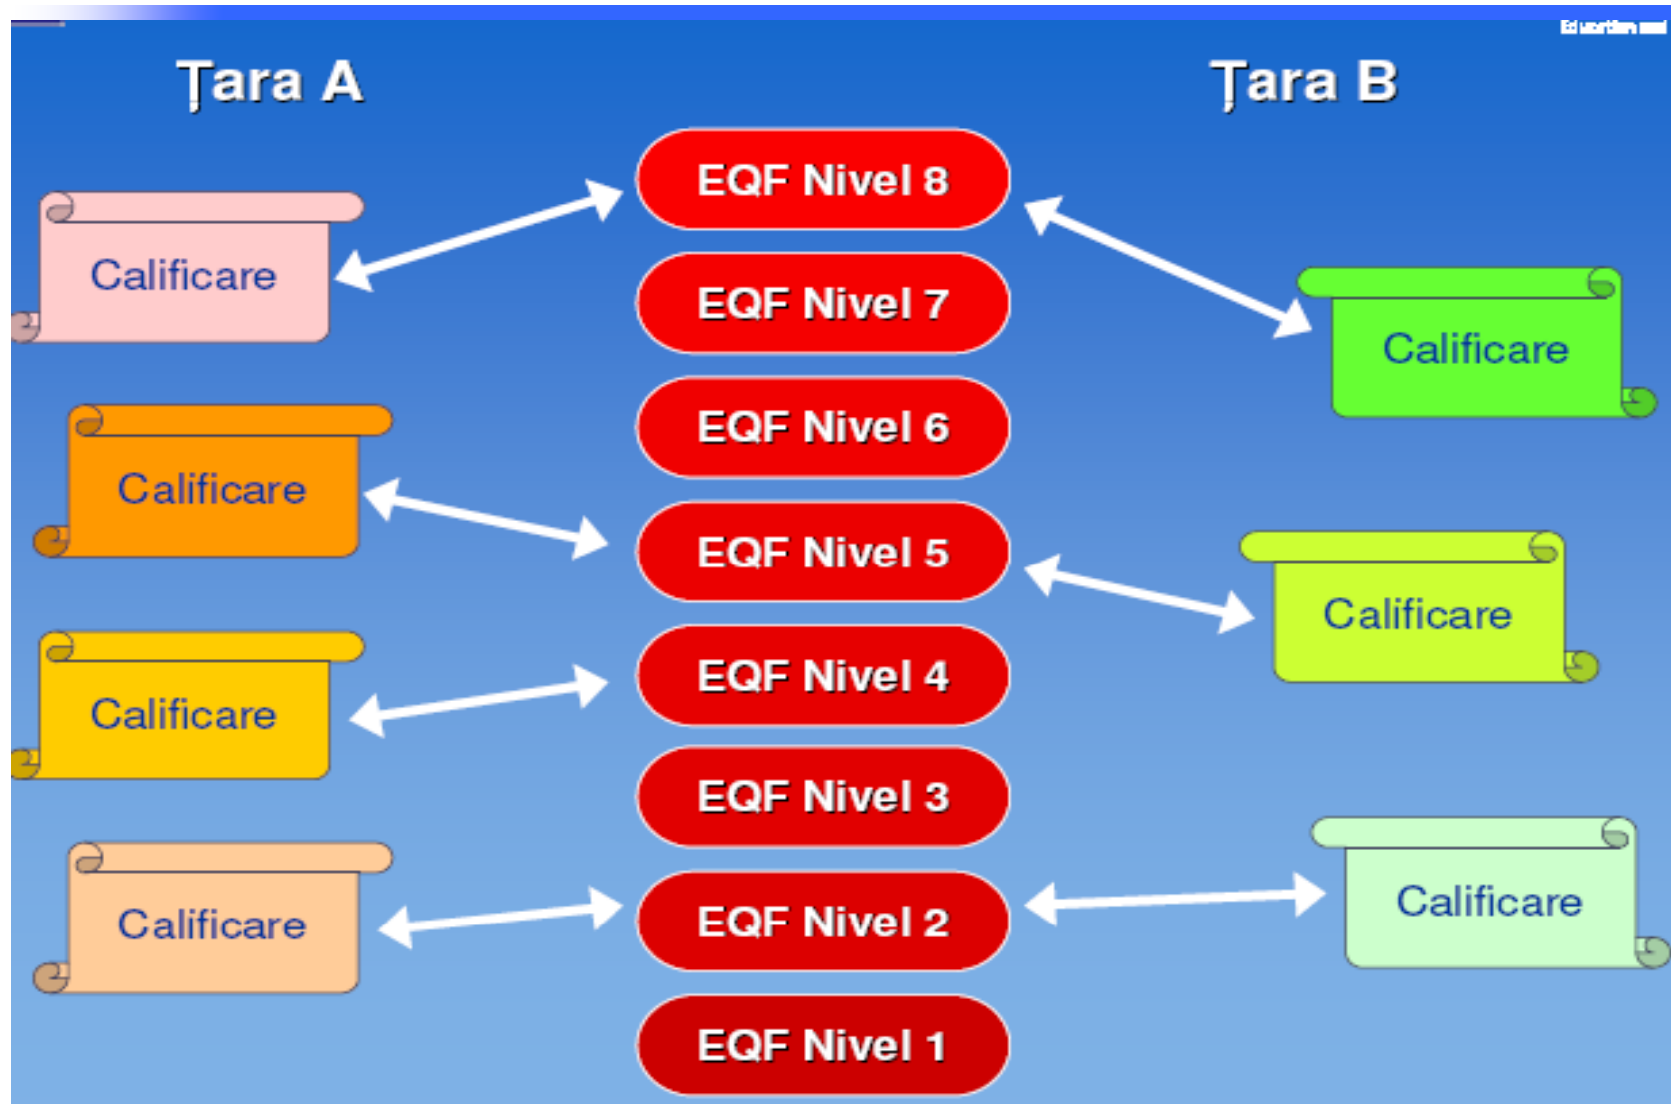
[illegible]

Ţara A

Ţara B

EQF Nivel 8

EQF Nivel 7

EQF Nivel 6

EQF Nivel 5

EQF Nivel 4

EQF Nivel 3

EQF Nivel 2

EQF Nivel 1

Calificare

Calificare

Calificare

Calificare

Calificare

Calificare

Calificare